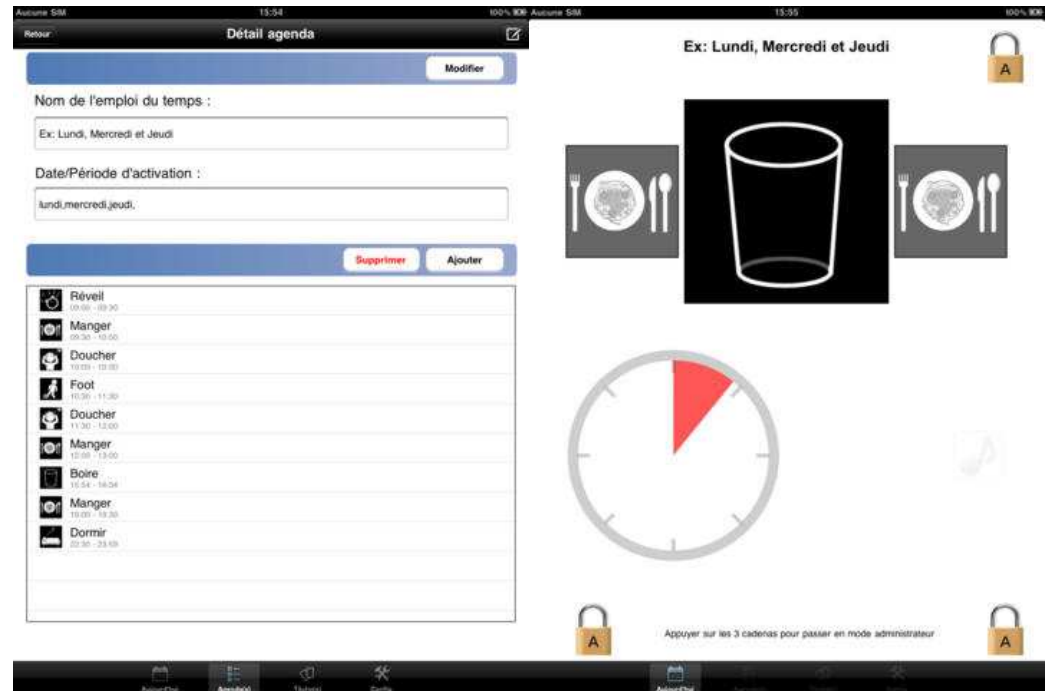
Aucune SIM 15:54 100%

Retour

Détail agenda

Modifier

Nom de l'emploi du temps :

Ex: Lundi, Mercredi et Jeudi

Date/Période d'activation :

lundi,mercredi,jeudi,

Supprimer

Ajouter

Réveil
09:00 - 09:30

Manger
09:30 - 10:00

Doucher
10:00 - 10:00

Foot
10:30 - 11:30

Doucher
11:30 - 12:00

Manger
12:00 - 13:00

Boire
15:54 - 16:04

Manger
19:00 - 19:30

Dormir
22:30 - 23:00

Aujourd'hui Agenda(s) Tutoriel Outils

Aucune SIM 15:55 100%

Ex: Lundi, Mercredi et Jeudi

A

A

Appuyer sur les 3 cadenas pour passer en mode administrateur

A

Aujourd'hui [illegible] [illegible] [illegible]